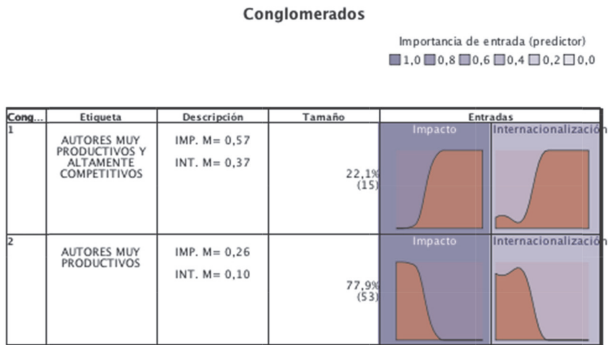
Conglomerados

Importancia de entrada (predictor)
1,0 0,8 0,6 0,4 0,2 0,0

| Cong... | Etiqueta | Descripción | Tamaño | Entradas | |
|---|---|---|---|---|---|
| 1 | AUTORES MUY PRODUCTIVOS Y ALTAMENTE COMPETITIVOS | IMP. M= 0,57 INT. M= 0,37 | 22,1% (15) | Impacto | Internacionalización |
| 2 | AUTORES MUY PRODUCTIVOS | IMP. M= 0,26 INT. M= 0,10 | 77,9% (53) | Impacto | Internacionalización |